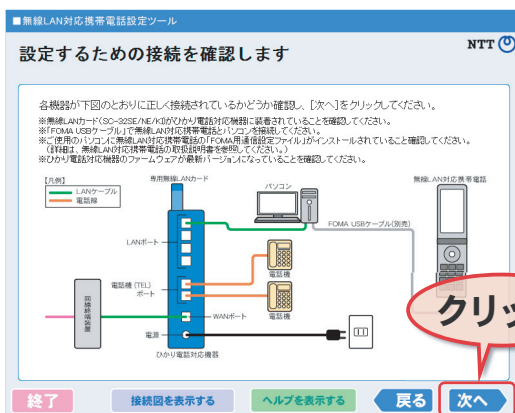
■無線LAN対応携帯電話設定ツール

設定するための接続を確認します

NTT

各機器が下図のとおりに正しく接続されているかどうか確認し、[次へ]をクリックしてください。

※無線LANカード(SC-32SE/NE/KI)がひかり電話対応機器に装着されていることを確認してください。
※「FOMA USBケーブル」で無線LAN対応携帯電話とパソコンを接続してください。
※ご使用のパソコンに無線LAN対応携帯電話の「FOMA用通信設定ファイル」がインストールされていること確認してください。(詳細は、無線LAN対応携帯電話の取扱説明書を参照してください。)
※ひかり電話対応機器のファームウェアが最新バージョンになっていることを確認してください。

[凡例]
LANケーブル
電話線

専用無線LANカード

パソコン

無線LAN対応携帯電話

LANポート

FOMA USBケーブル(別売)

電話機

電話機 (TEL) ポート

電話機

回線終端装置

WANポート

電源

ひかり電話対応機器

クリッ

終了

接続図を表示する

ヘルプを表示する

戻る

次へ